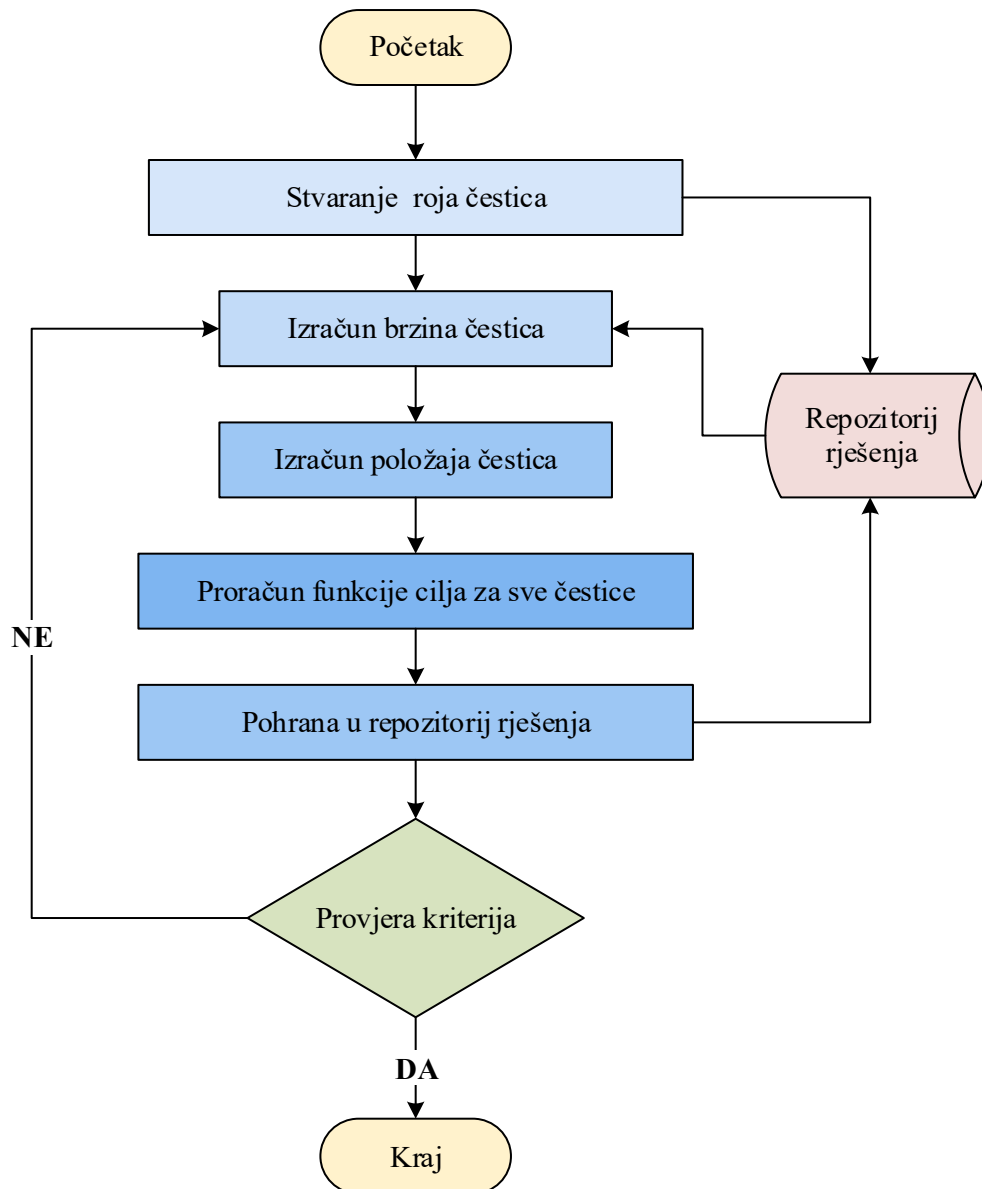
Početak

Stvaranje roja čestica

Izračun brzina čestica

Repozitorij rješenja

Izračun položaja čestica

Proračun funkcije cilja za sve čestice

NE

Pohrana u repozitorij rješenja

Provjera kriterija

DA

Kraj